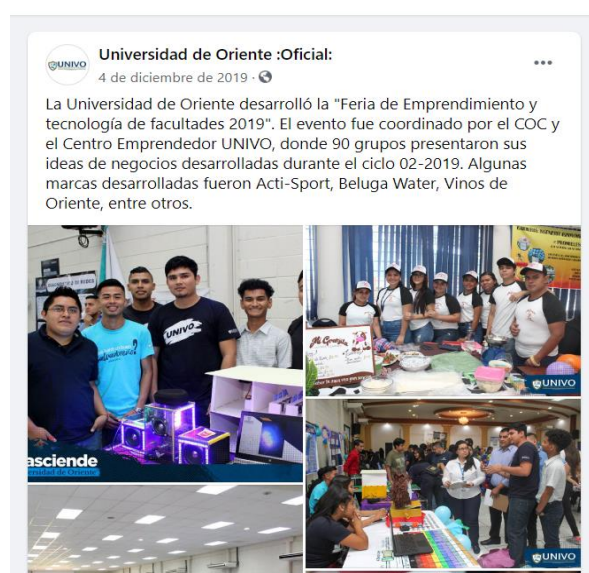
UNIVO

Universidad de Oriente :Oficial:

4 de diciembre de 2019 ·

...

La Universidad de Oriente desarrolló la "Feria de Emprendimiento y tecnología de facultades 2019". El evento fue coordinado por el COC y el Centro Emprendedor UNIVO, donde 90 grupos presentaron sus ideas de negocios desarrolladas durante el ciclo 02-2019. Algunas marcas desarrolladas fueron Acti-Sport, Beluga Water, Vinos de Oriente, entre otros.

UNIVO

asciende

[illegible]

UNIVO

UNIVO